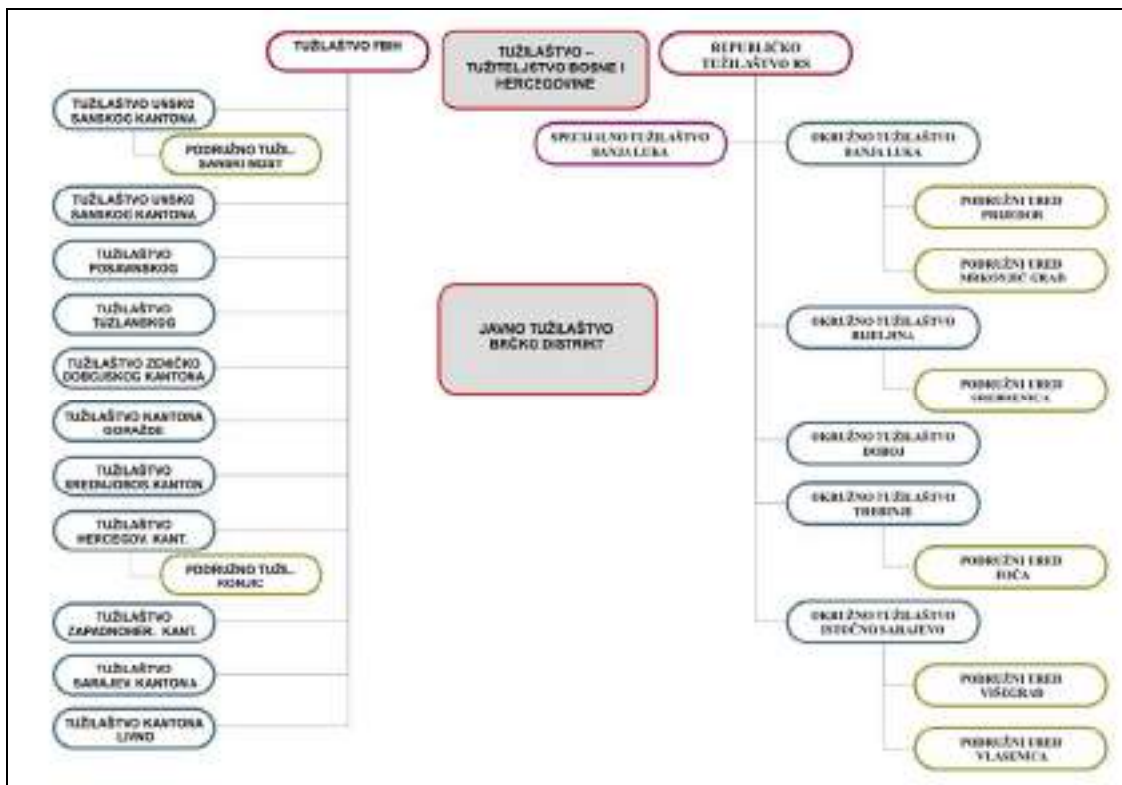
TUŽILAŠTVO FBIH

TUŽILAŠTVO – TUŽITELJSTVO BOSNE I HERCEGOVINE

REPUBLIČKO TUŽILAŠTVO RS

TUŽILAŠTVO UNSKO SANSKOG KANTONA

PODRUŽNO TUŽ. SANSKI MOST

TUŽILAŠTVO UNSKO SANSKOG KANTONA

TUŽILAŠTVO POSAVSKOG

TUŽILAŠTVO TUZLANSKOG

TUŽILAŠTVO ZENIČKO DOBOJSKOG KANTONA

TUŽILAŠTVO KANTONA GORAŽDE

TUŽILAŠTVO SREDNJOBOS. KANTON

TUŽILAŠTVO HERCEGOV. KANT.

PODRUŽNO TUŽ. KONJIC

TUŽILAŠTVO ZAPADNOHER. KANT.

TUŽILAŠTVO SARAJEV KANTONA

TUŽILAŠTVO KANTONA LIVNO

JAVNO TUŽILAŠTVO BRČKO DISTRIKT

SPECIJALNO TUŽILAŠTVO BANJA LUKA

OKRUŽNO TUŽILAŠTVO BANJA LUKA

PODRUČNI URED PRIJEDOR

PODRUČNI URED MRKONJIĆ GRAD

OKRUŽNO TUŽILAŠTVO BIJELJINA

PODRUČNI URED SREBRENICA

OKRUŽNO TUŽILAŠTVO DOBOJ

OKRUŽNO TUŽILAŠTVO TREBINJE

PODRUČNI URED FOČA

OKRUŽNO TUŽILAŠTVO ISTOČNO SARAJEVO

PODRUČNI URED VIŠEGRAD

PODRUČNI URED VLASENICA